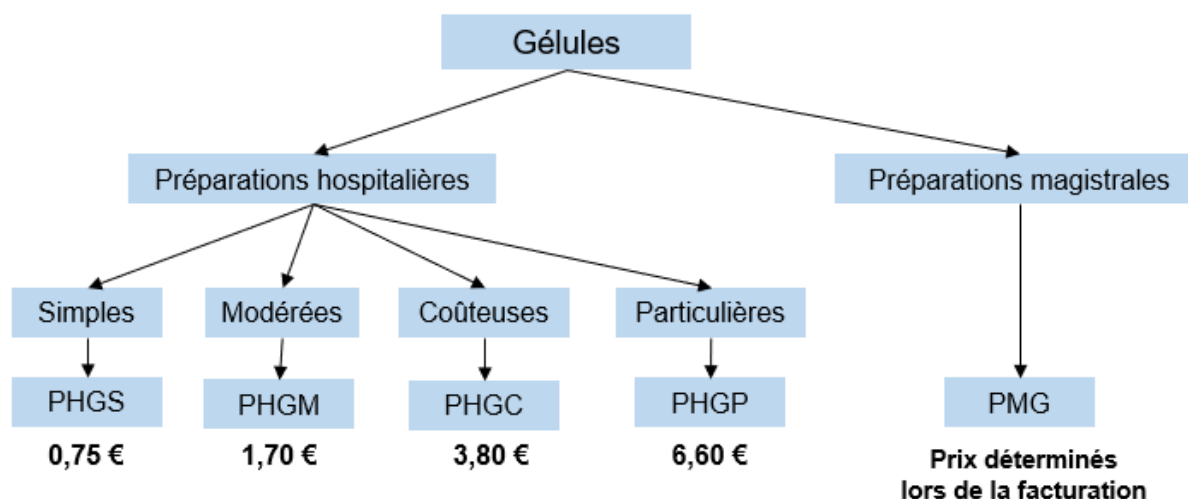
Gélules

Préparations hospitalières

Préparations magistrales

Simples

Modérées

Coûteuses

Particulières

PHGS

PHGM

PHGC

PHGP

PMG

0,75 €

1,70 €

3,80 €

6,60 €

Prix déterminés lors de la facturation